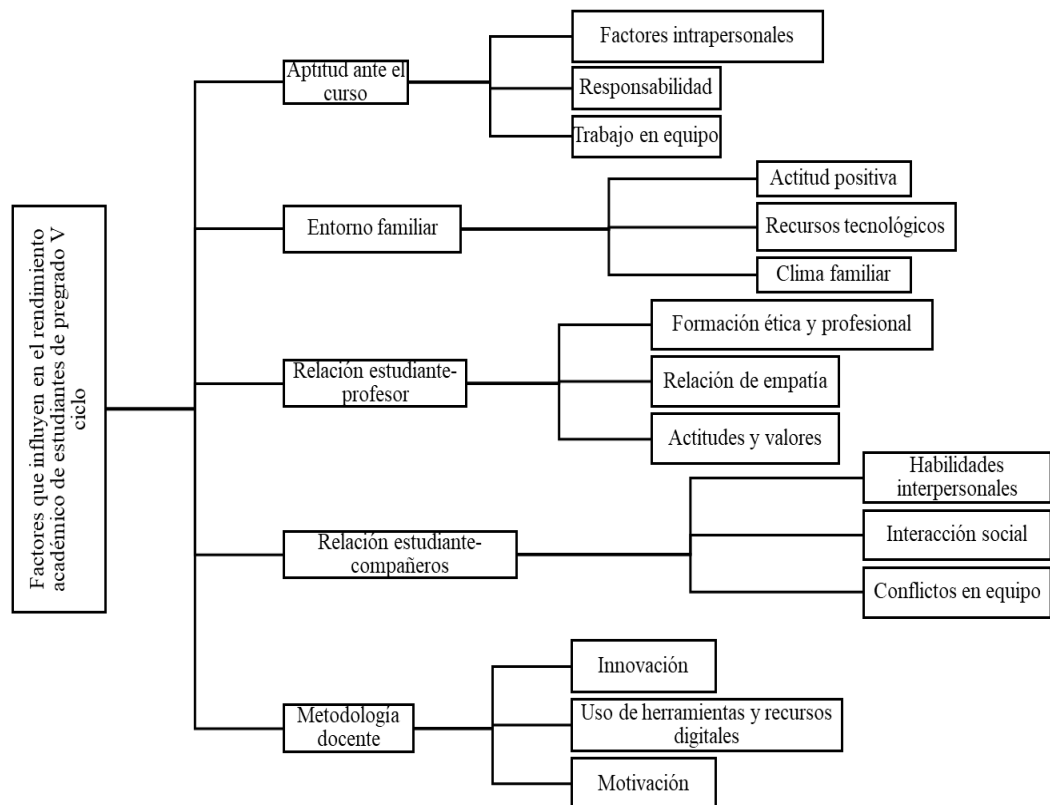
Factores que influyen en el rendimiento académico de estudiantes de pregrado V ciclo

Aptitud ante el curso

Factores intrapersonales

Responsabilidad

Trabajo en equipo

Entorno familiar

Actitud positiva

Recursos tecnológicos

Clima familiar

Relación estudiante-profesor

Formación ética y profesional

Relación de empatía

Actitudes y valores

Relación estudiante-compañeros

Habilidades interpersonales

Interacción social

Conflictos en equipo

Metodología docente

Innovación

Uso de herramientas y recursos digitales

Motivación